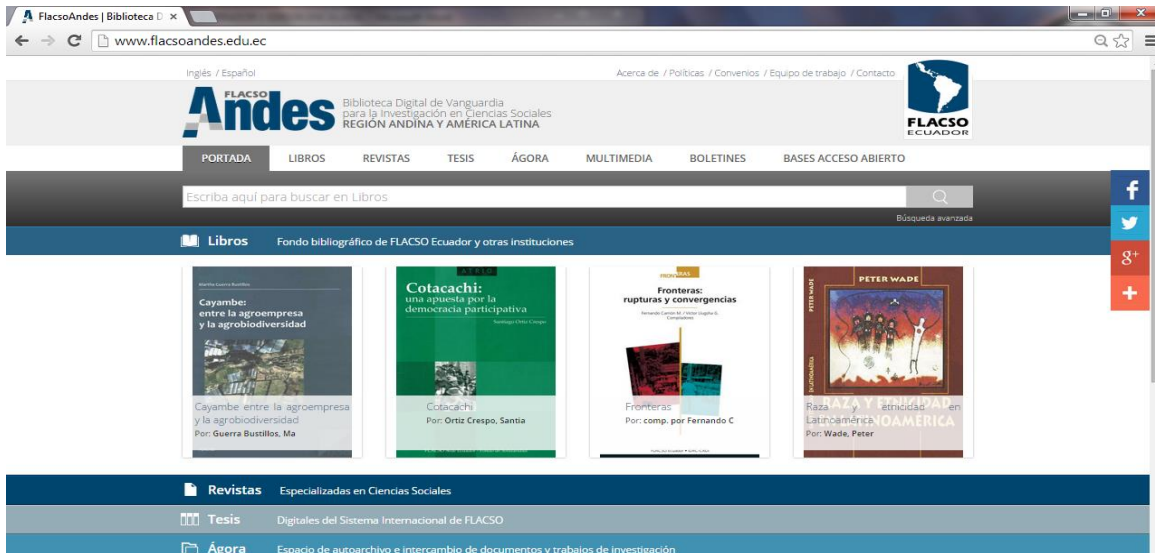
FlacsoAndes | Biblioteca D ×

www.flacsoandes.edu.ec

Inglés / Español

Acerca de / Políticas / Convenios / Equipo de trabajo / Contacto

FLACSO Andes

Biblioteca Digital de Vanguardia para la Investigación en Ciencias Sociales REGIÓN ANDINA Y AMÉRICA LATINA

FLACSO ECUADOR

PORTADA LIBROS REVISTAS TESIS ÁGORA MULTIMEDIA BOLETINES BASES ACCESO ABIERTO

Escriba aquí para buscar en Libros

Búsqueda avanzada

Libros Fondo bibliográfico de FLACSO Ecuador y otras instituciones

Cayambe: entre la agroempresa y la agrobiodiversidad

Cayambe entre la agroempresa y la agrobiodiversidad
Por: Guerra Bustillos, Ma

Cotacachi: una apuesta por la democracia participativa

Santiago Ortiz Crespo

Cotacachi
Por: Ortiz Crespo, Santia

FRONTERAS

Fronteras: rupturas y convergencias

Fronteras
Por: comp. por Fernando C

PETER WADE

PETER WADE

RAZA Y ETNICIDAD EN LATINOAMÉRICA

Raza y etnicidad en Latinoamérica
Por: Wade, Peter

Revistas Especializadas en Ciencias Sociales

Tesis Digitales del Sistema Internacional de FLACSO

Ágora Espacio de autoarchivo e intercambio de documentos y trabajos de investigación